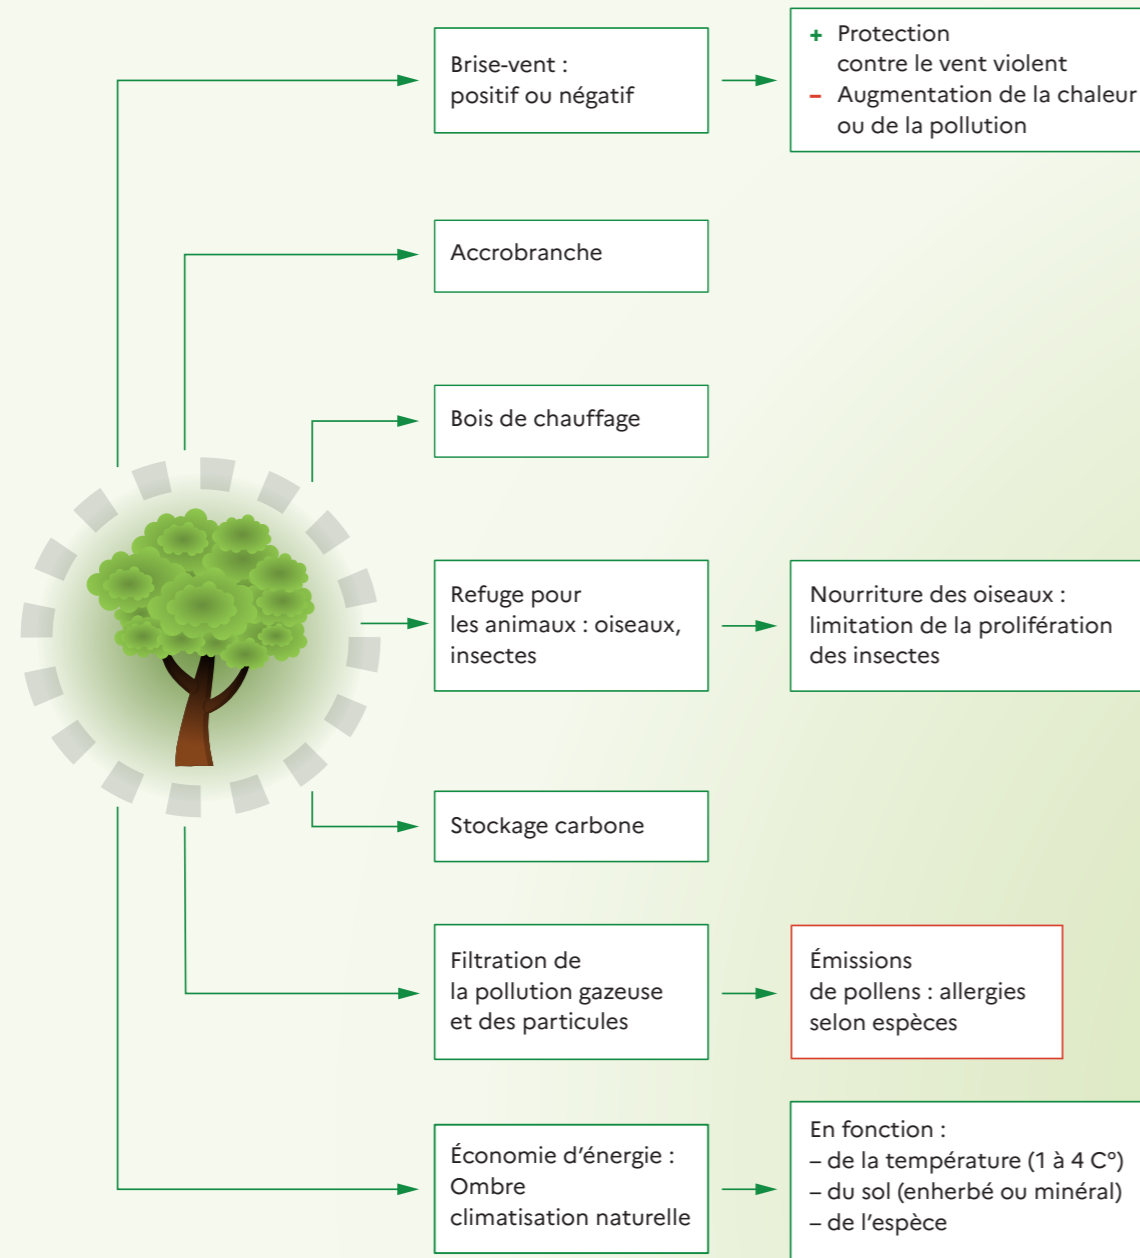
Brise-vent : positif ou négatif

+ Protection contre le vent violent
– Augmentation de la chaleur ou de la pollution

Accrobranche

Bois de chauffage

Refuge pour les animaux : oiseaux, insectes

Nourriture des oiseaux : limitation de la prolifération des insectes

Stockage carbone

Filtration de la pollution gazeuse et des particules

Émissions de pollens : allergies selon espèces

Économie d'énergie : Ombre climatisation naturelle

En fonction :
– de la température (1 à 4 C°)
– du sol (enherbé ou minéral)
– de l'espèce